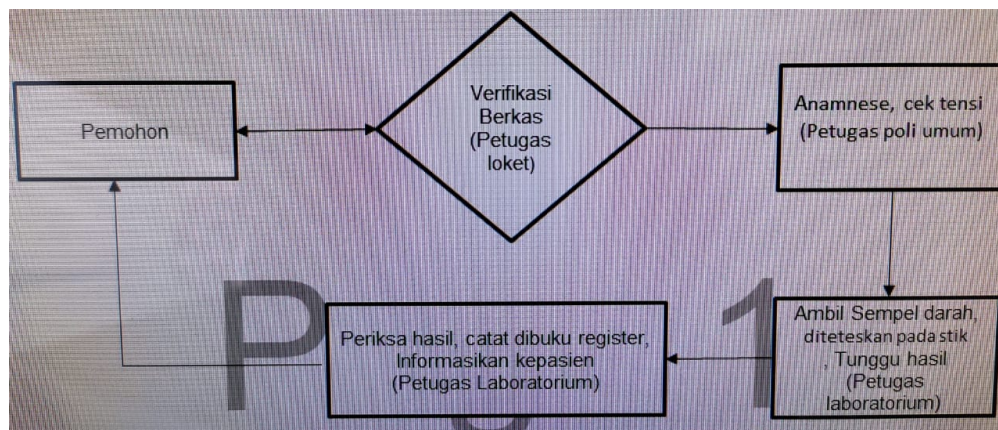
Pemohon

Verifikasi Berkas (Petugas loket)

Anamnese, cek tensi (Petugas poli umum)

Ambil Sempel darah, diteteskan pada stik , Tunggu hasil (Petugas laboratorium)

Periksa hasil, catat dibuku register, Informasikan kepasien (Petugas Laboratorium)

P

1